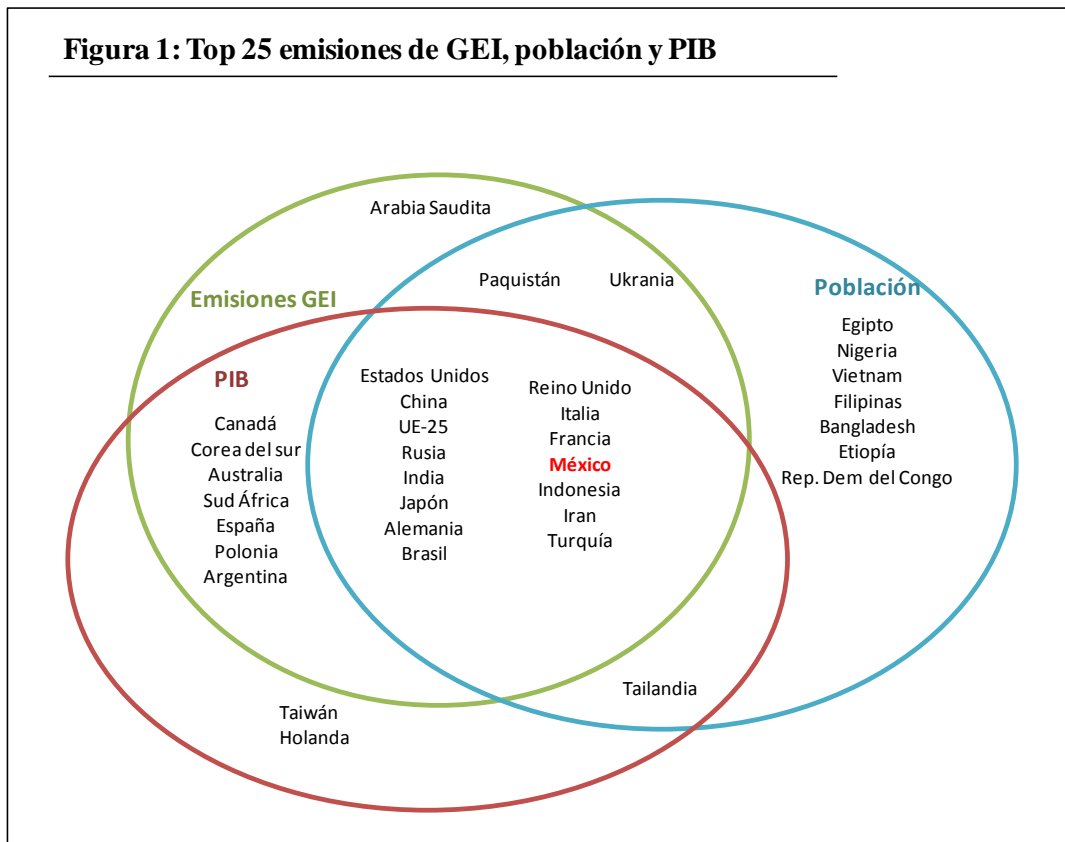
Figura 1: Top 25 emisiones de GEI, población y PIB

Arabia Saudita

Emisiones GEI

Paquistán

Ukrania

Población

Egipto
Nigeria
Vietnam
Filipinas
Bangladesh
Etiopía
Rep. Dem del Congo

PIB

Canadá
Corea del sur
Australia
Sud África
España
Polonia
Argentina

Estados Unidos
China
UE-25
Rusia
India
Japón
Alemania
Brasil

Reino Unido
Italia
Francia
México
Indonesia
Iran
Turquía

Tailandia

Taiwán
Holanda